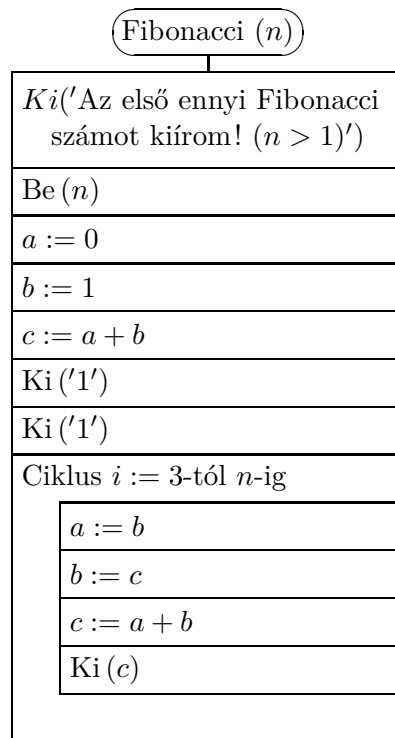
Fibonacci $(n)$

$Ki('$Az első ennyi Fibonacci számot kiírom! $(n > 1)')$

Be $(n)$

$a := 0$

$b := 1$

$c := a + b$

Ki $('1')$

Ki $('1')$

Ciklus $i :=$ 3-tól $n$-ig

$a := b$

$b := c$

$c := a + b$

Ki $(c)$